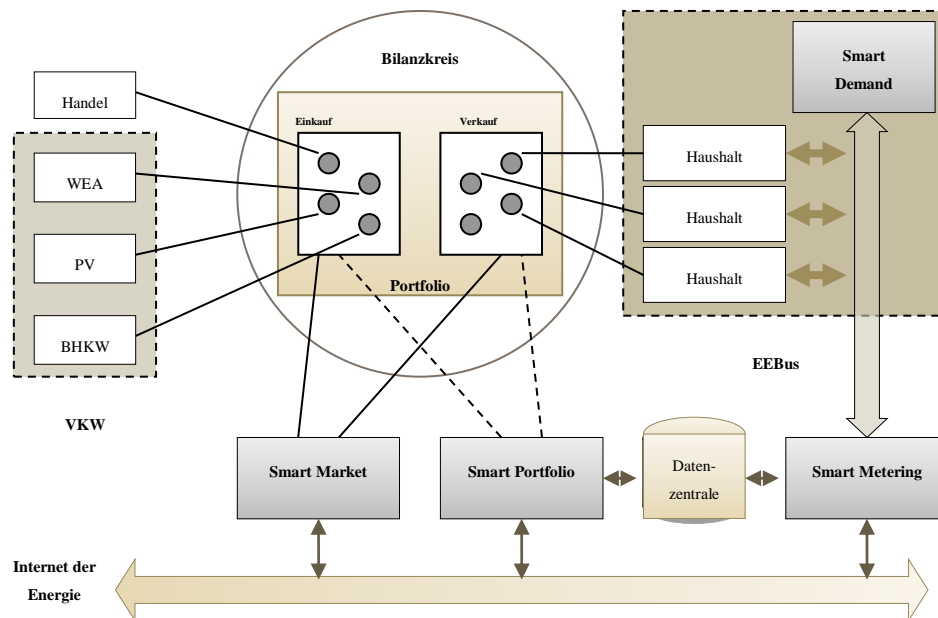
Bilanzkreis

Handel

WEA

PV

BHKW

Einkauf

Verkauf

Portfolio

Smart Demand

Haushalt

Haushalt

Haushalt

EEBus

VKW

Smart Market

Smart Portfolio

Datenzentrale

Smart Metering

Internet der Energie